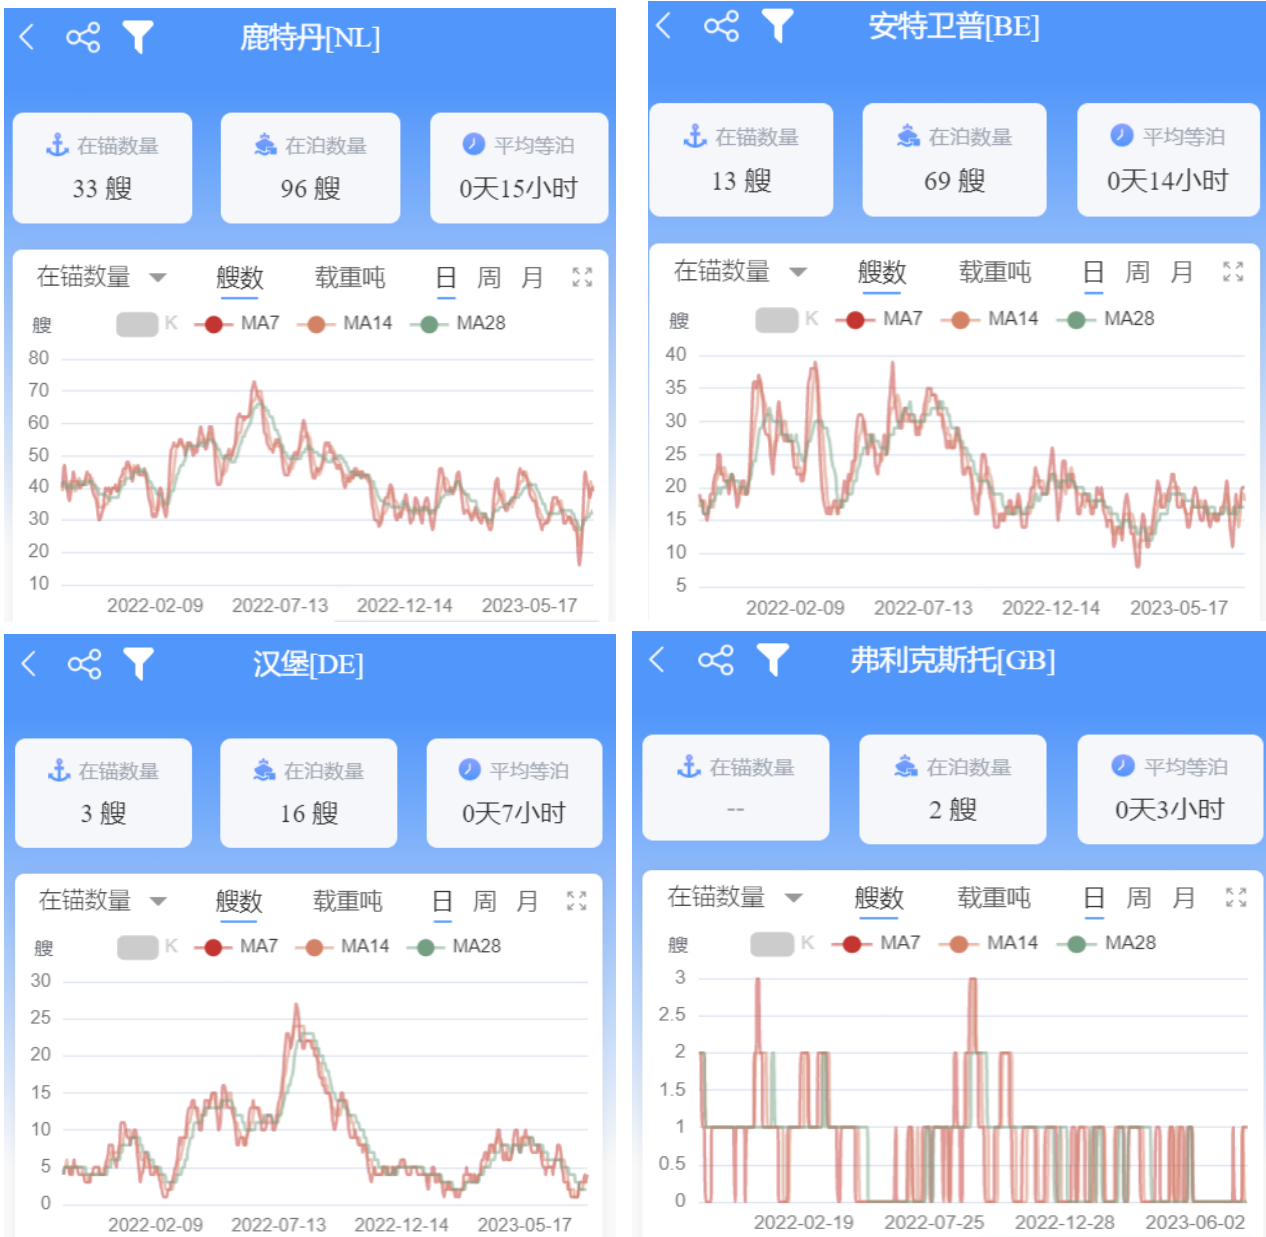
鹿特丹[NL]

在锚数量
33 艘

在泊数量
96 艘

平均等泊
0天15小时

在锚数量 艘数 载重吨 日 周 月

艘 K MA7 MA14 MA28

80
70
60
50
40
30
20
10

2022-02-09 2022-07-13 2022-12-14 2023-05-17

安特卫普[BE]

在锚数量
13 艘

在泊数量
69 艘

平均等泊
0天14小时

在锚数量 艘数 载重吨 日 周 月

艘 K MA7 MA14 MA28

40
35
30
25
20
15
10
5

2022-02-09 2022-07-13 2022-12-14 2023-05-17

汉堡[DE]

在锚数量
3 艘

在泊数量
16 艘

平均等泊
0天7小时

在锚数量 艘数 载重吨 日 周 月

艘 K MA7 MA14 MA28

30
25
20
15
10
5
0

2022-02-09 2022-07-13 2022-12-14 2023-05-17

弗利克斯托[GB]

在锚数量
--

在泊数量
2 艘

平均等泊
0天3小时

在锚数量 艘数 载重吨 日 周 月

艘 K MA7 MA14 MA28

3
2.5
2
1.5
1
0.5
0

2022-02-19 2022-07-25 2022-12-28 2023-06-02